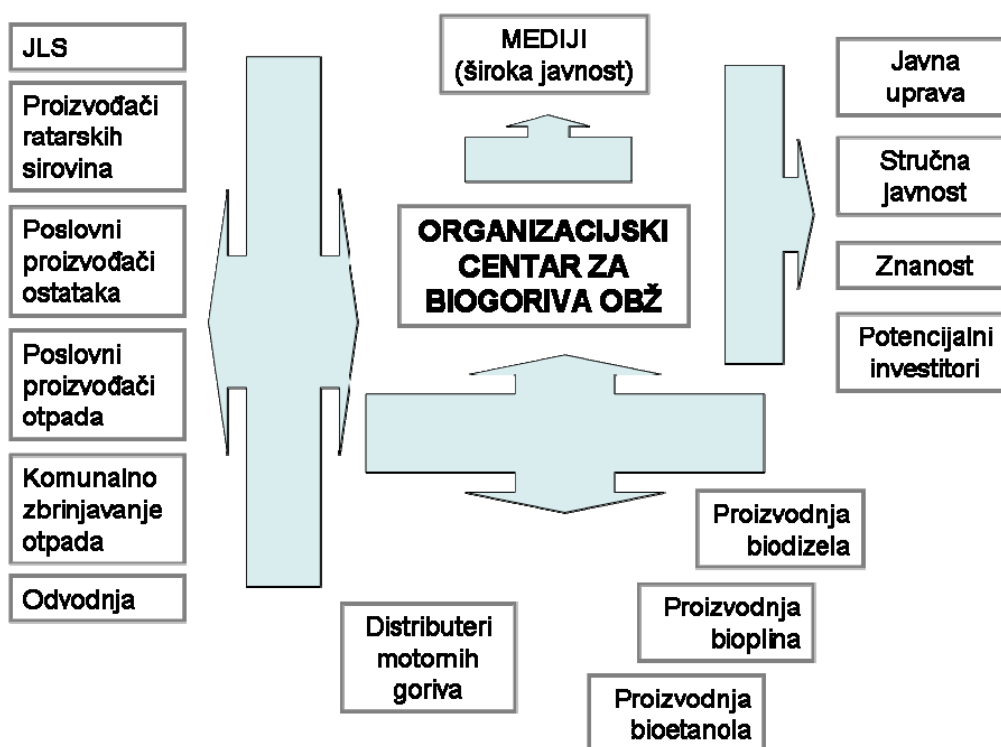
JLS

Proizvođači ratarskih sirovina

Poslovni proizvođači ostataka

Poslovni proizvođači otpada

Komunalno zbrinjavanje otpada

Odvodnja

MEDIJI (široka javnost)

ORGANIZACIJSKI CENTAR ZA BIOGORIVA OBŽ

Javna uprava

Stručna javnost

Znanost

Potencijalni investitori

Proizvodnja biodizela

Proizvodnja bioplina

Proizvodnja bioetanola

Distributeri motornih goriva